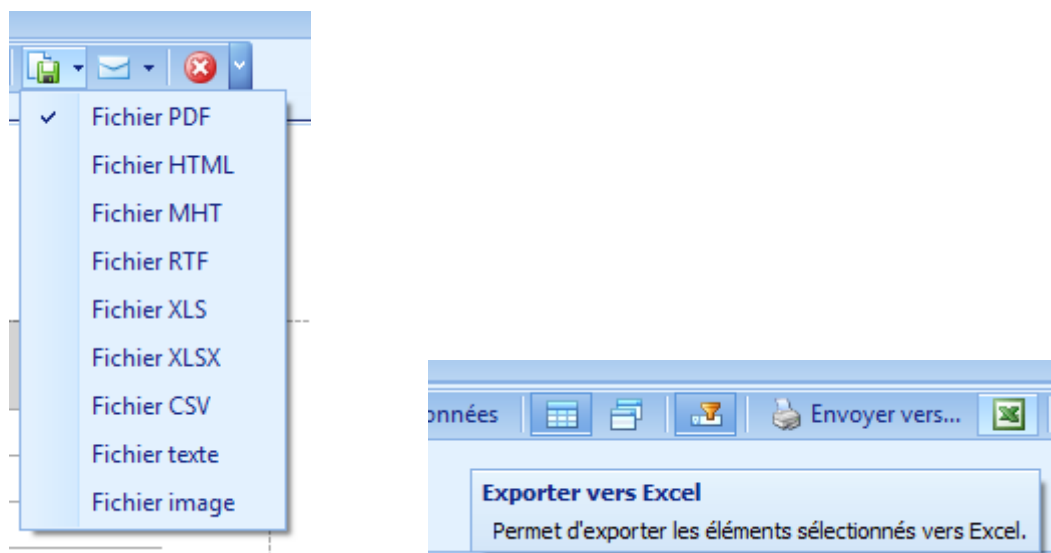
✓ Fichier PDF
Fichier HTML
Fichier MHT
Fichier RTF
Fichier XLS
Fichier XLSX
Fichier CSV
Fichier texte
Fichier image

onnées
Envoyer vers...

Exporter vers Excel
Permet d'exporter les éléments sélectionnés vers Excel.